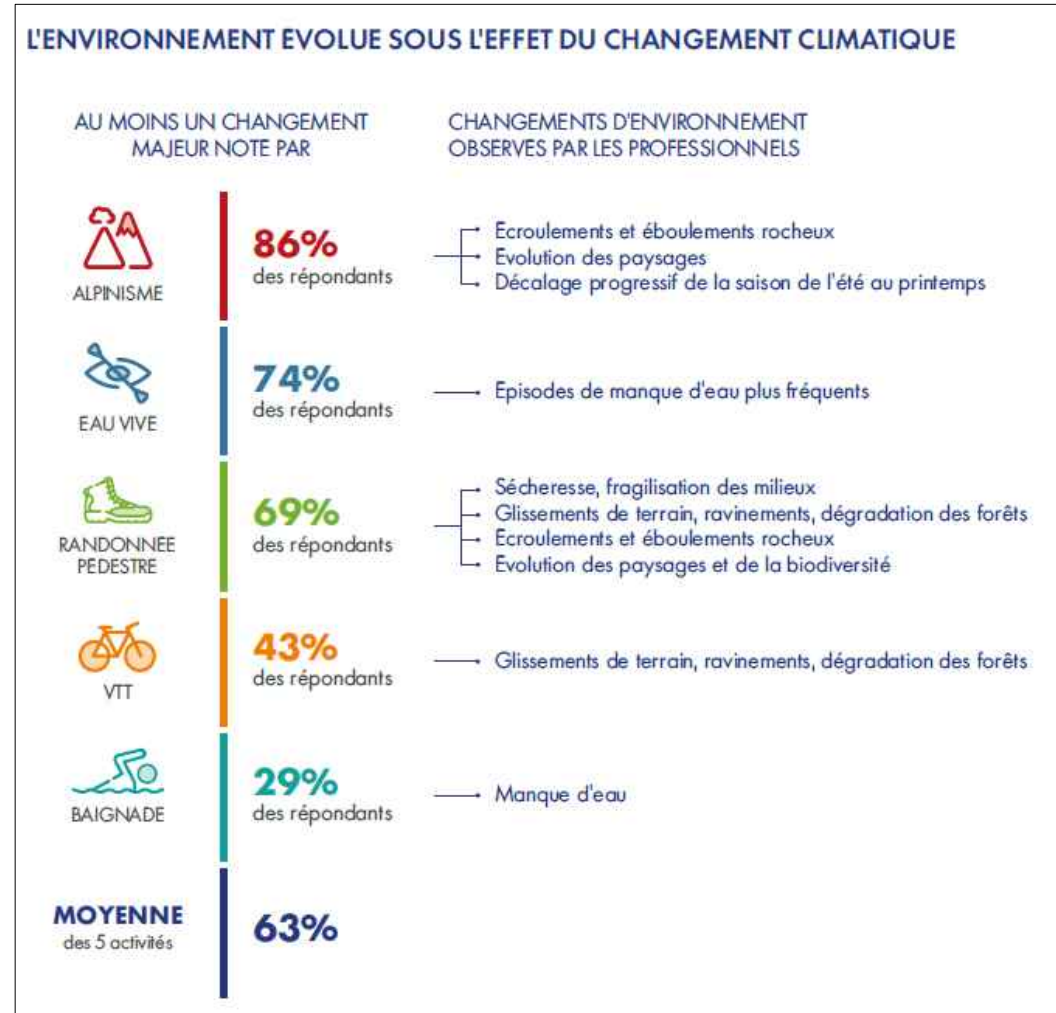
L'ENVIRONNEMENT EVOLUE SOUS L'EFFET DU CHANGEMENT CLIMATIQUE

AU MOINS UN CHANGEMENT MAJEUR NOTE PAR

CHANGEMENTS D'ENVIRONNEMENT OBSERVES PAR LES PROFESSIONNELS

ALPINISME

86%
des répondants

Ecroulements et éboulements rocheux
Evolution des paysages
Décalage progressif de la saison de l'été au printemps

EAU VIVE

74%
des répondants

Episodes de manque d'eau plus fréquents

RANDONNEE PEDESTRE

69%
des répondants

Sécheresse, fragilisation des milieux
Glissements de terrain, ravinements, dégradation des forêts
Ecroulements et éboulements rocheux
Evolution des paysages et de la biodiversité

VTT

43%
des répondants

Glissements de terrain, ravinements, dégradation des forêts

BAIGNADE

29%
des répondants

Manque d'eau

MOYENNE
des 5 activités

63%